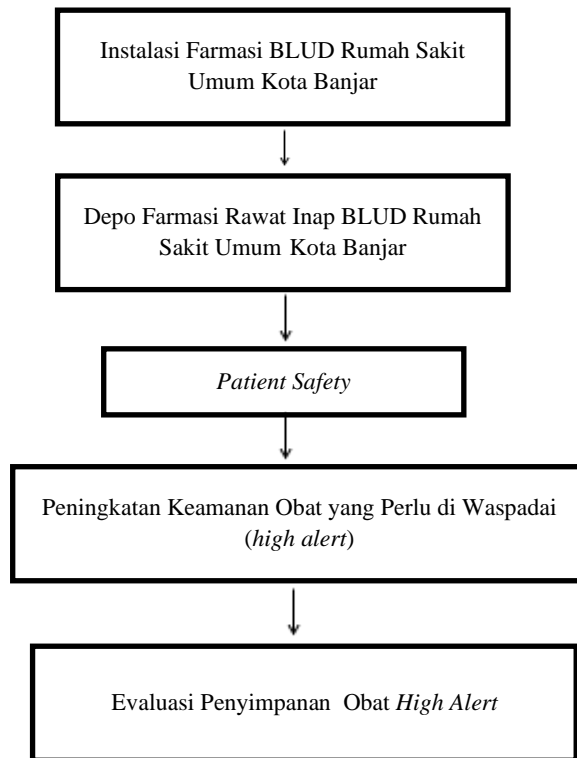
Instalasi Farmasi BLUD Rumah Sakit Umum Kota Banjar

Depo Farmasi Rawat Inap BLUD Rumah Sakit Umum Kota Banjar

Patient Safety

Peningkatan Keamanan Obat yang Perlu di Waspadai (high alert)

Evaluasi Penyimpanan Obat High Alert